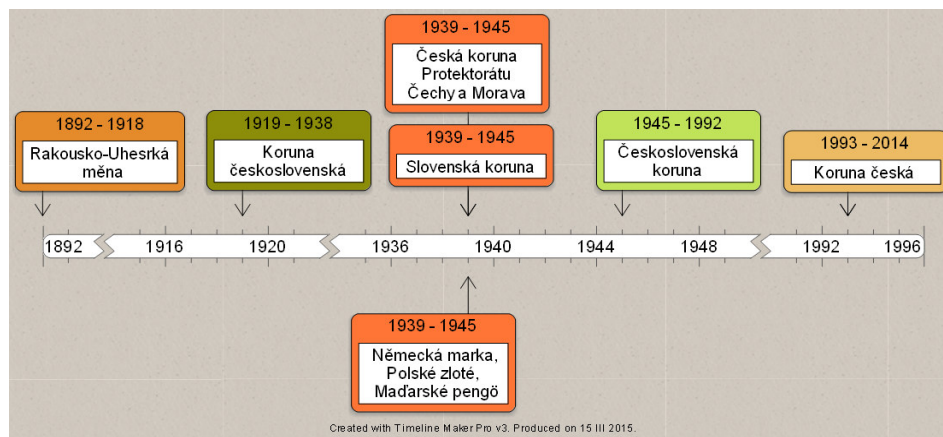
1939 - 1945

Česká koruna Protektorátu Čechy a Morava

1892 - 1918

Rakousko-Uhesrká měna

1919 - 1938

Koruna československá

1939 - 1945

Slovenská koruna

1945 - 1992

Československá koruna

1993 - 2014

Koruna česká

1892 1916 1920 1936 1940 1944 1948 1992 1996

1939 - 1945

Německá marka, Polské zloté, Maďarské pengö

Created with Timeline Maker Pro v3. Produced on 15 III 2015.